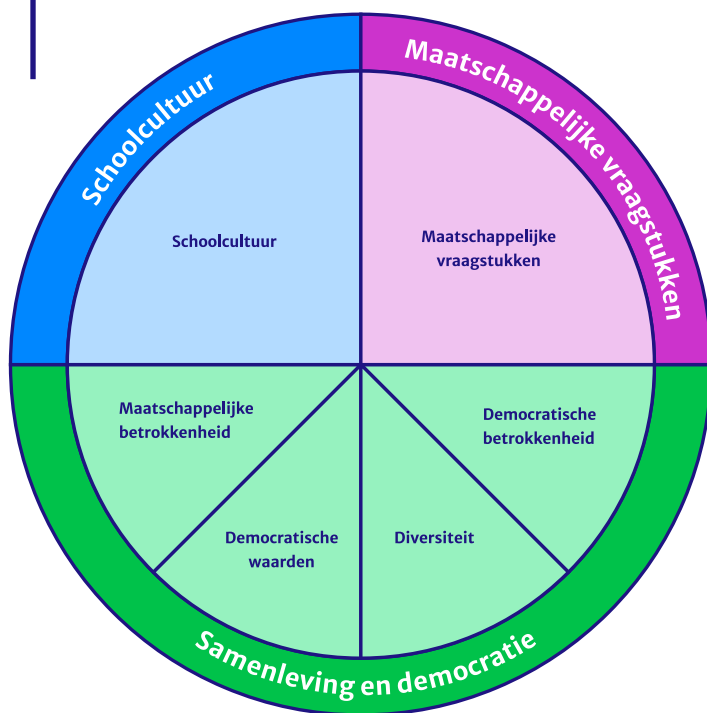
Schoolcultuur

Maatschappelijke vraagstukken

Schoolcultuur

Maatschappelijke vraagstukken

Maatschappelijke betrokkenheid

Democratische betrokkenheid

Democratische waarden

Diversiteit

Samenleving en democratie